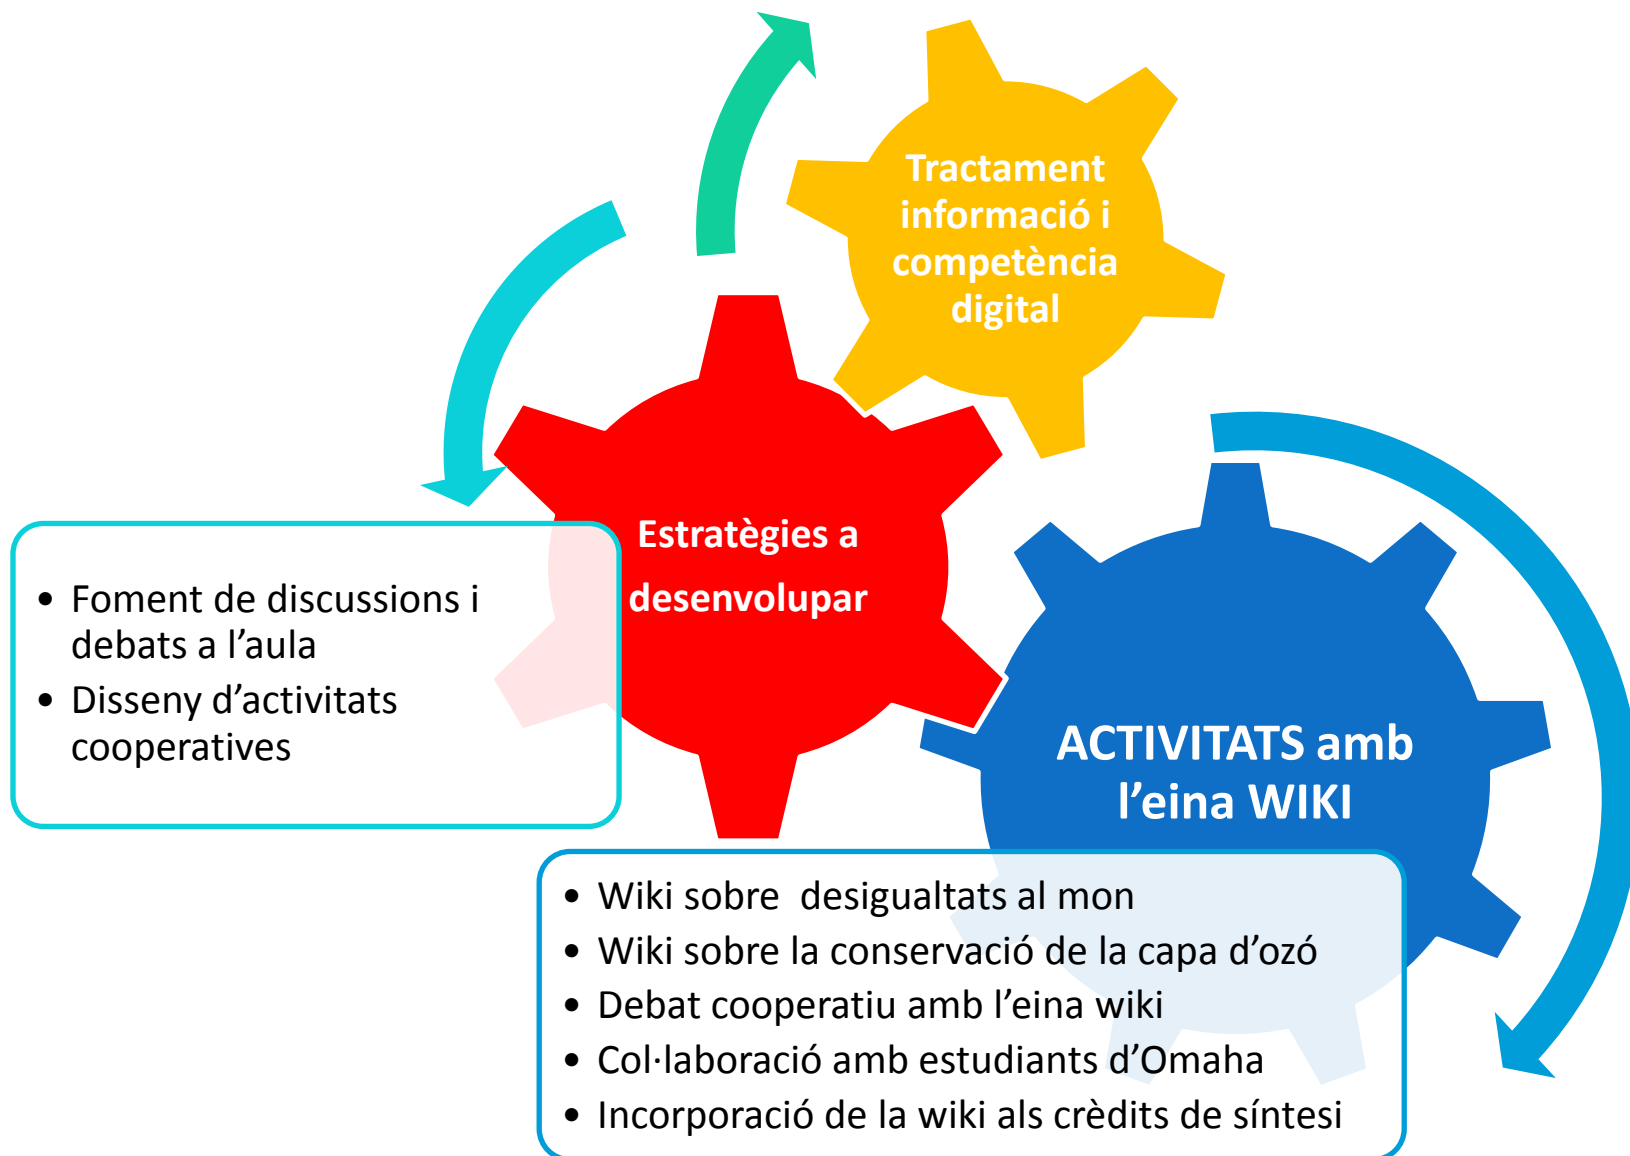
Tractament informació i competència digital

Estratègies a desenvolupar

- Foment de discussions i debats a l'aula
- Disseny d'activitats cooperatives

ACTIVITATS amb l'eina WIKI

- Wiki sobre desigualtats al mon
- Wiki sobre la conservació de la capa d'ozó
- Debat cooperatiu amb l'eina wiki
- Col·laboració amb estudiants d'Omaha
- Incorporació de la wiki als crèdits de síntesi